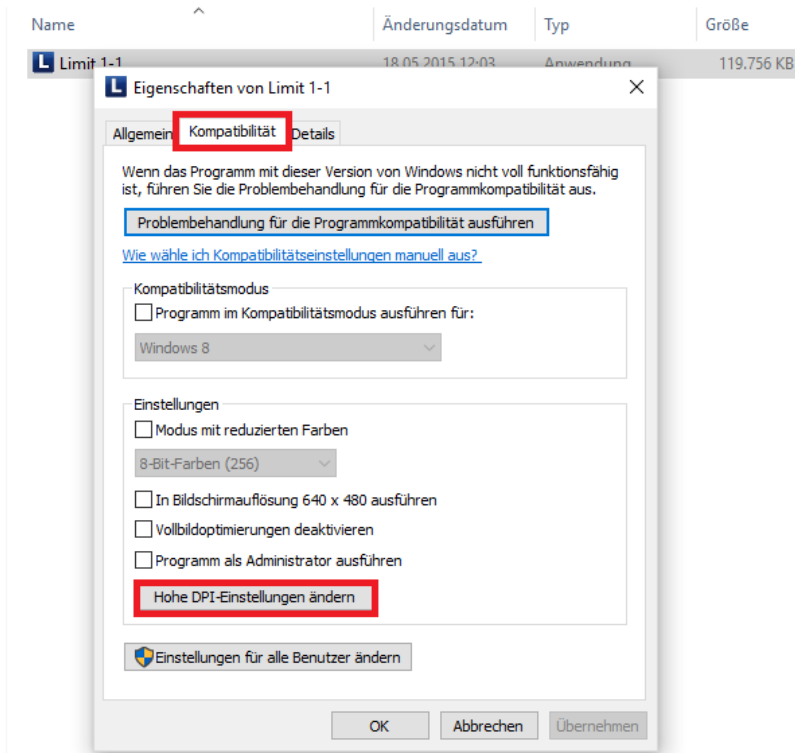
Name | Änderungsdatum | Typ | Größe

L Limit 1-1 | 18.05.2015 12:03 | Anwendung | 119.756 KB

L Eigenschaften von Limit 1-1 ✕

Allgemein | Kompatibilität | Details

Wenn das Programm mit dieser Version von Windows nicht voll funktionsfähig ist, führen Sie die Problembehandlung für die Programmkompatibilität aus.

Problembehandlung für die Programmkompatibilität ausführen

Wie wähle ich Kompatibilitätseinstellungen manuell aus?

Kompatibilitätsmodus

Programm im Kompatibilitätsmodus ausführen für:

Windows 8

Einstellungen

Modus mit reduzierten Farben

8-Bit-Farben (256)

In Bildschirmauflösung 640 x 480 ausführen

Vollbildoptimierungen deaktivieren

Programm als Administrator ausführen

Hohe DPI-Einstellungen ändern

Einstellungen für alle Benutzer ändern

OK | Abbrechen | Übernehmen